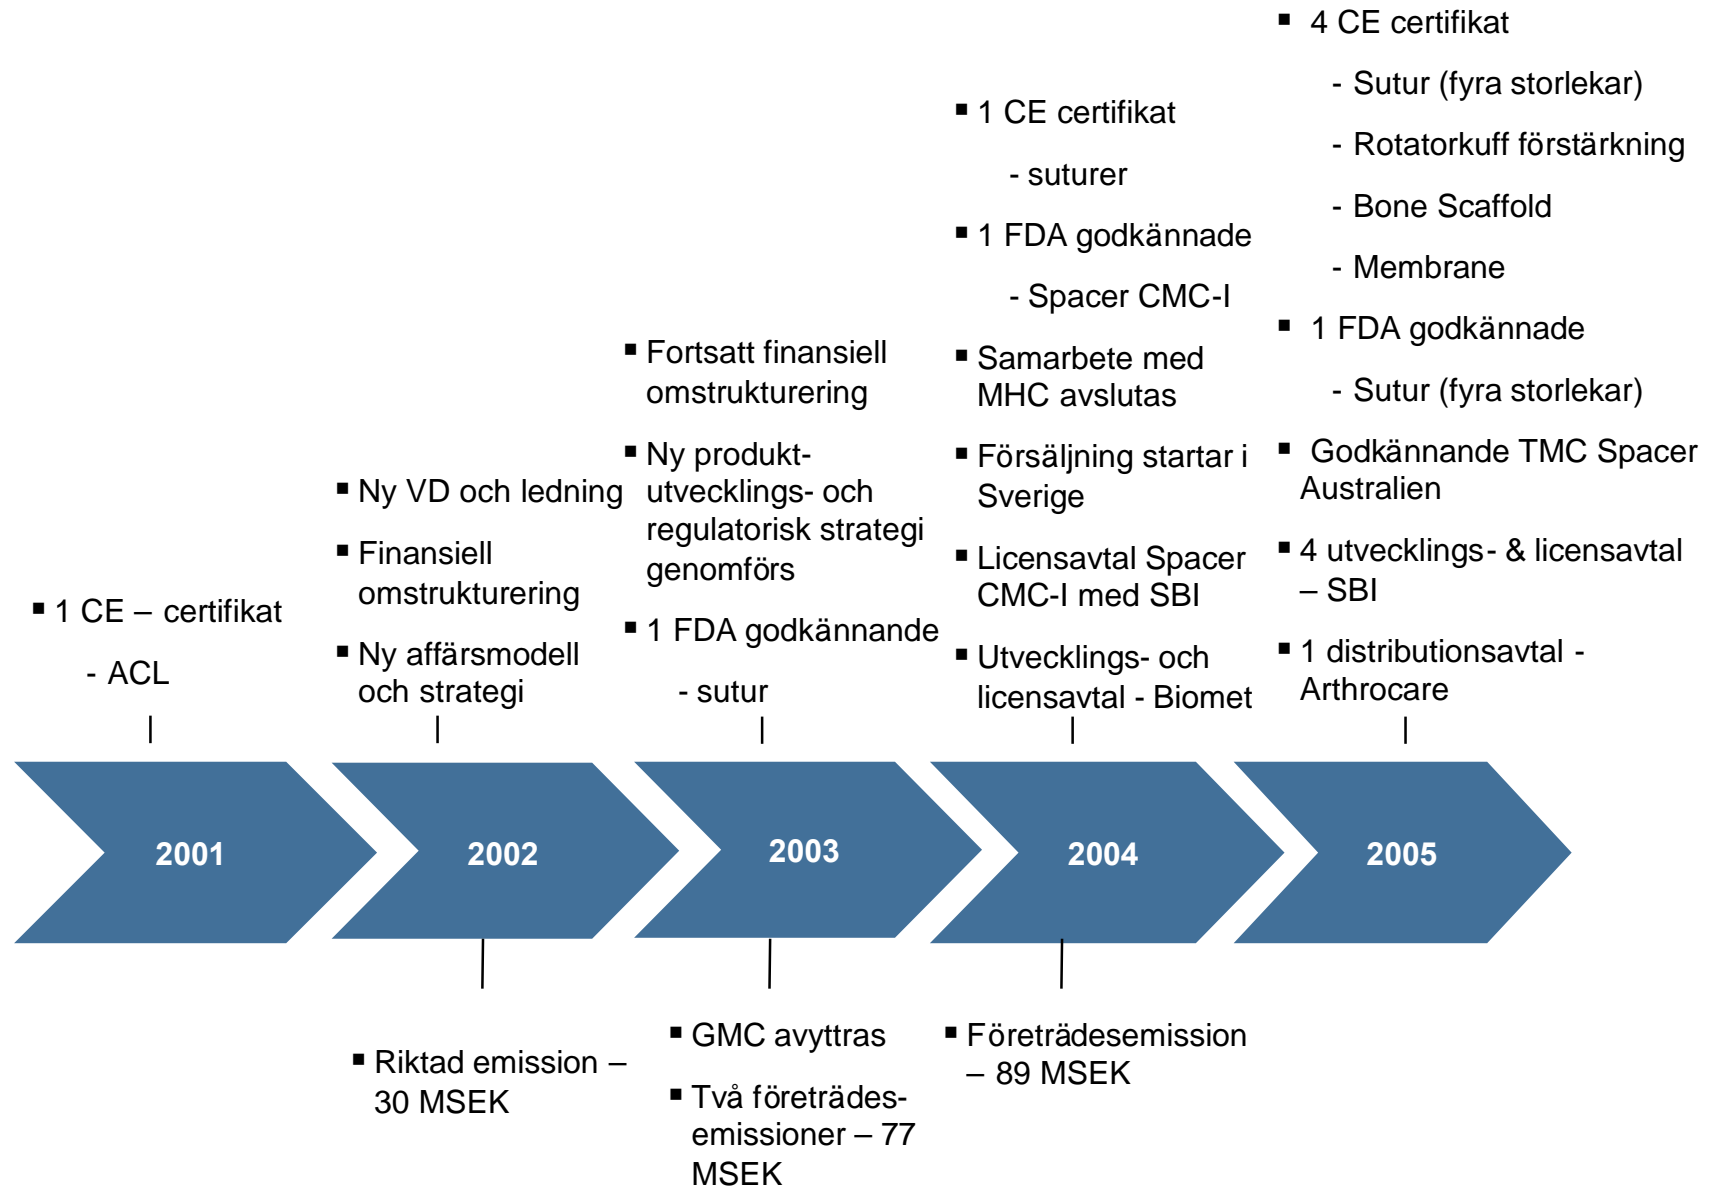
▪ 1 CE – certifikat
- ACL

2001

▪ Ny VD och ledning
▪ Finansiell omstrukturering
▪ Ny affärsmodell och strategi

2002

▪ Riktad emission – 30 MSEK

▪ Fortsatt finansiell omstrukturering
▪ Ny produkt-utvecklings- och regulatorisk strategi genomförs
▪ 1 FDA godkännande
- sutur

2003

▪ GMC avyttras
▪ Två företrädes-emissioner – 77 MSEK

▪ 1 CE certifikat
- suturer
▪ 1 FDA godkännade
- Spacer CMC-I
▪ Samarbete med MHC avslutas
▪ Försäljning startar i Sverige
▪ Licensavtal Spacer CMC-I med SBI
▪ Utvecklings- och licensavtal - Biomet

2004

▪ Företrädesemission – 89 MSEK

▪ 4 CE certifikat
- Sutur (fyra storlekar)
- Rotatorkuff förstärkning
- Bone Scaffold
- Membrane
▪ 1 FDA godkännade
- Sutur (fyra storlekar)
▪ Godkännande TMC Spacer Australien
▪ 4 utvecklings- & licensavtal – SBI
▪ 1 distributionsavtal - Arthrocare

2005